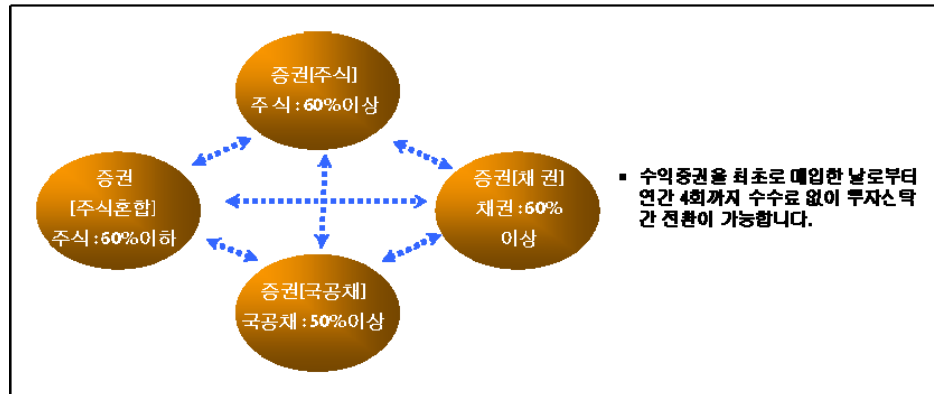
증권[주식]
주식 : 60%이상

증권
[주식혼합]
주식 : 60%이하

증권[채 권]
채권 : 60%
이상

증권[국공채]
국공채 : 50%이상

▪ 수익증권을 최초로 매입한 날로부터 연간 4회까지 수수료 없이 투자신탁간 전환이 가능합니다.